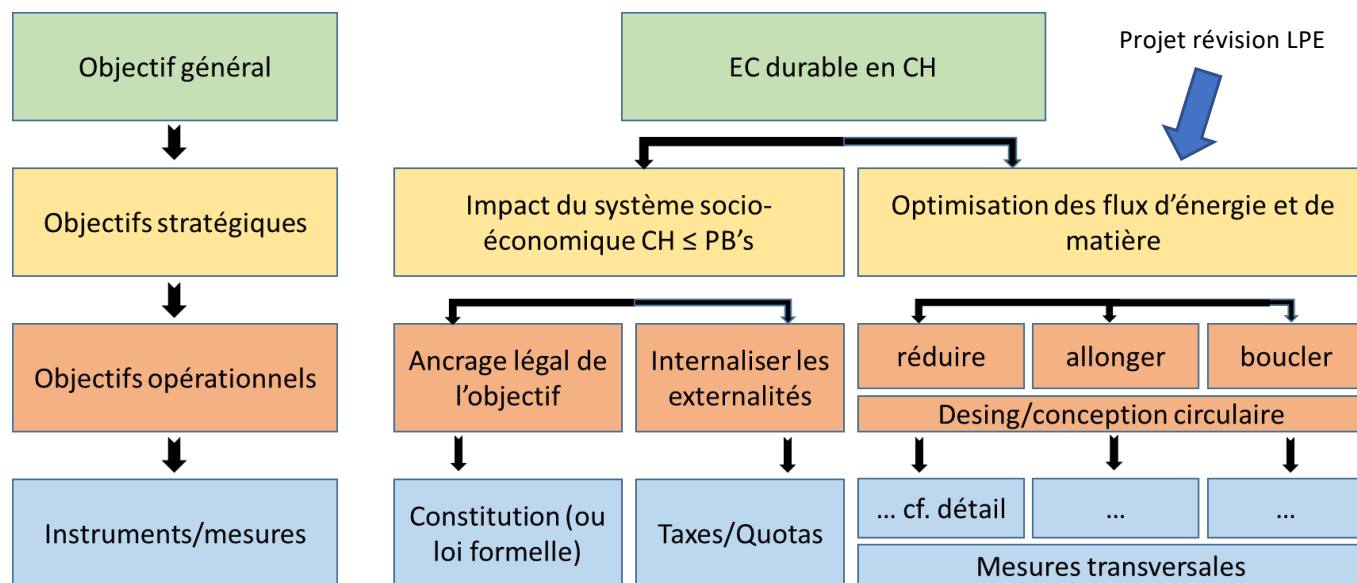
Objectif général

Objectifs stratégiques

Objectifs opérationnels

Instruments/mesures

EC durable en CH

Projet révision LPE

Impact du système socio-économique CH ≤ PB's

Optimisation des flux d'énergie et de matière

Ancrage légal de l'objectif

Internaliser les externalités

réduire

allonger

boucler

Desing/conception circulaire

Constitution (ou loi formelle)

Taxes/Quotas

… cf. détail

…

…

Mesures transversales